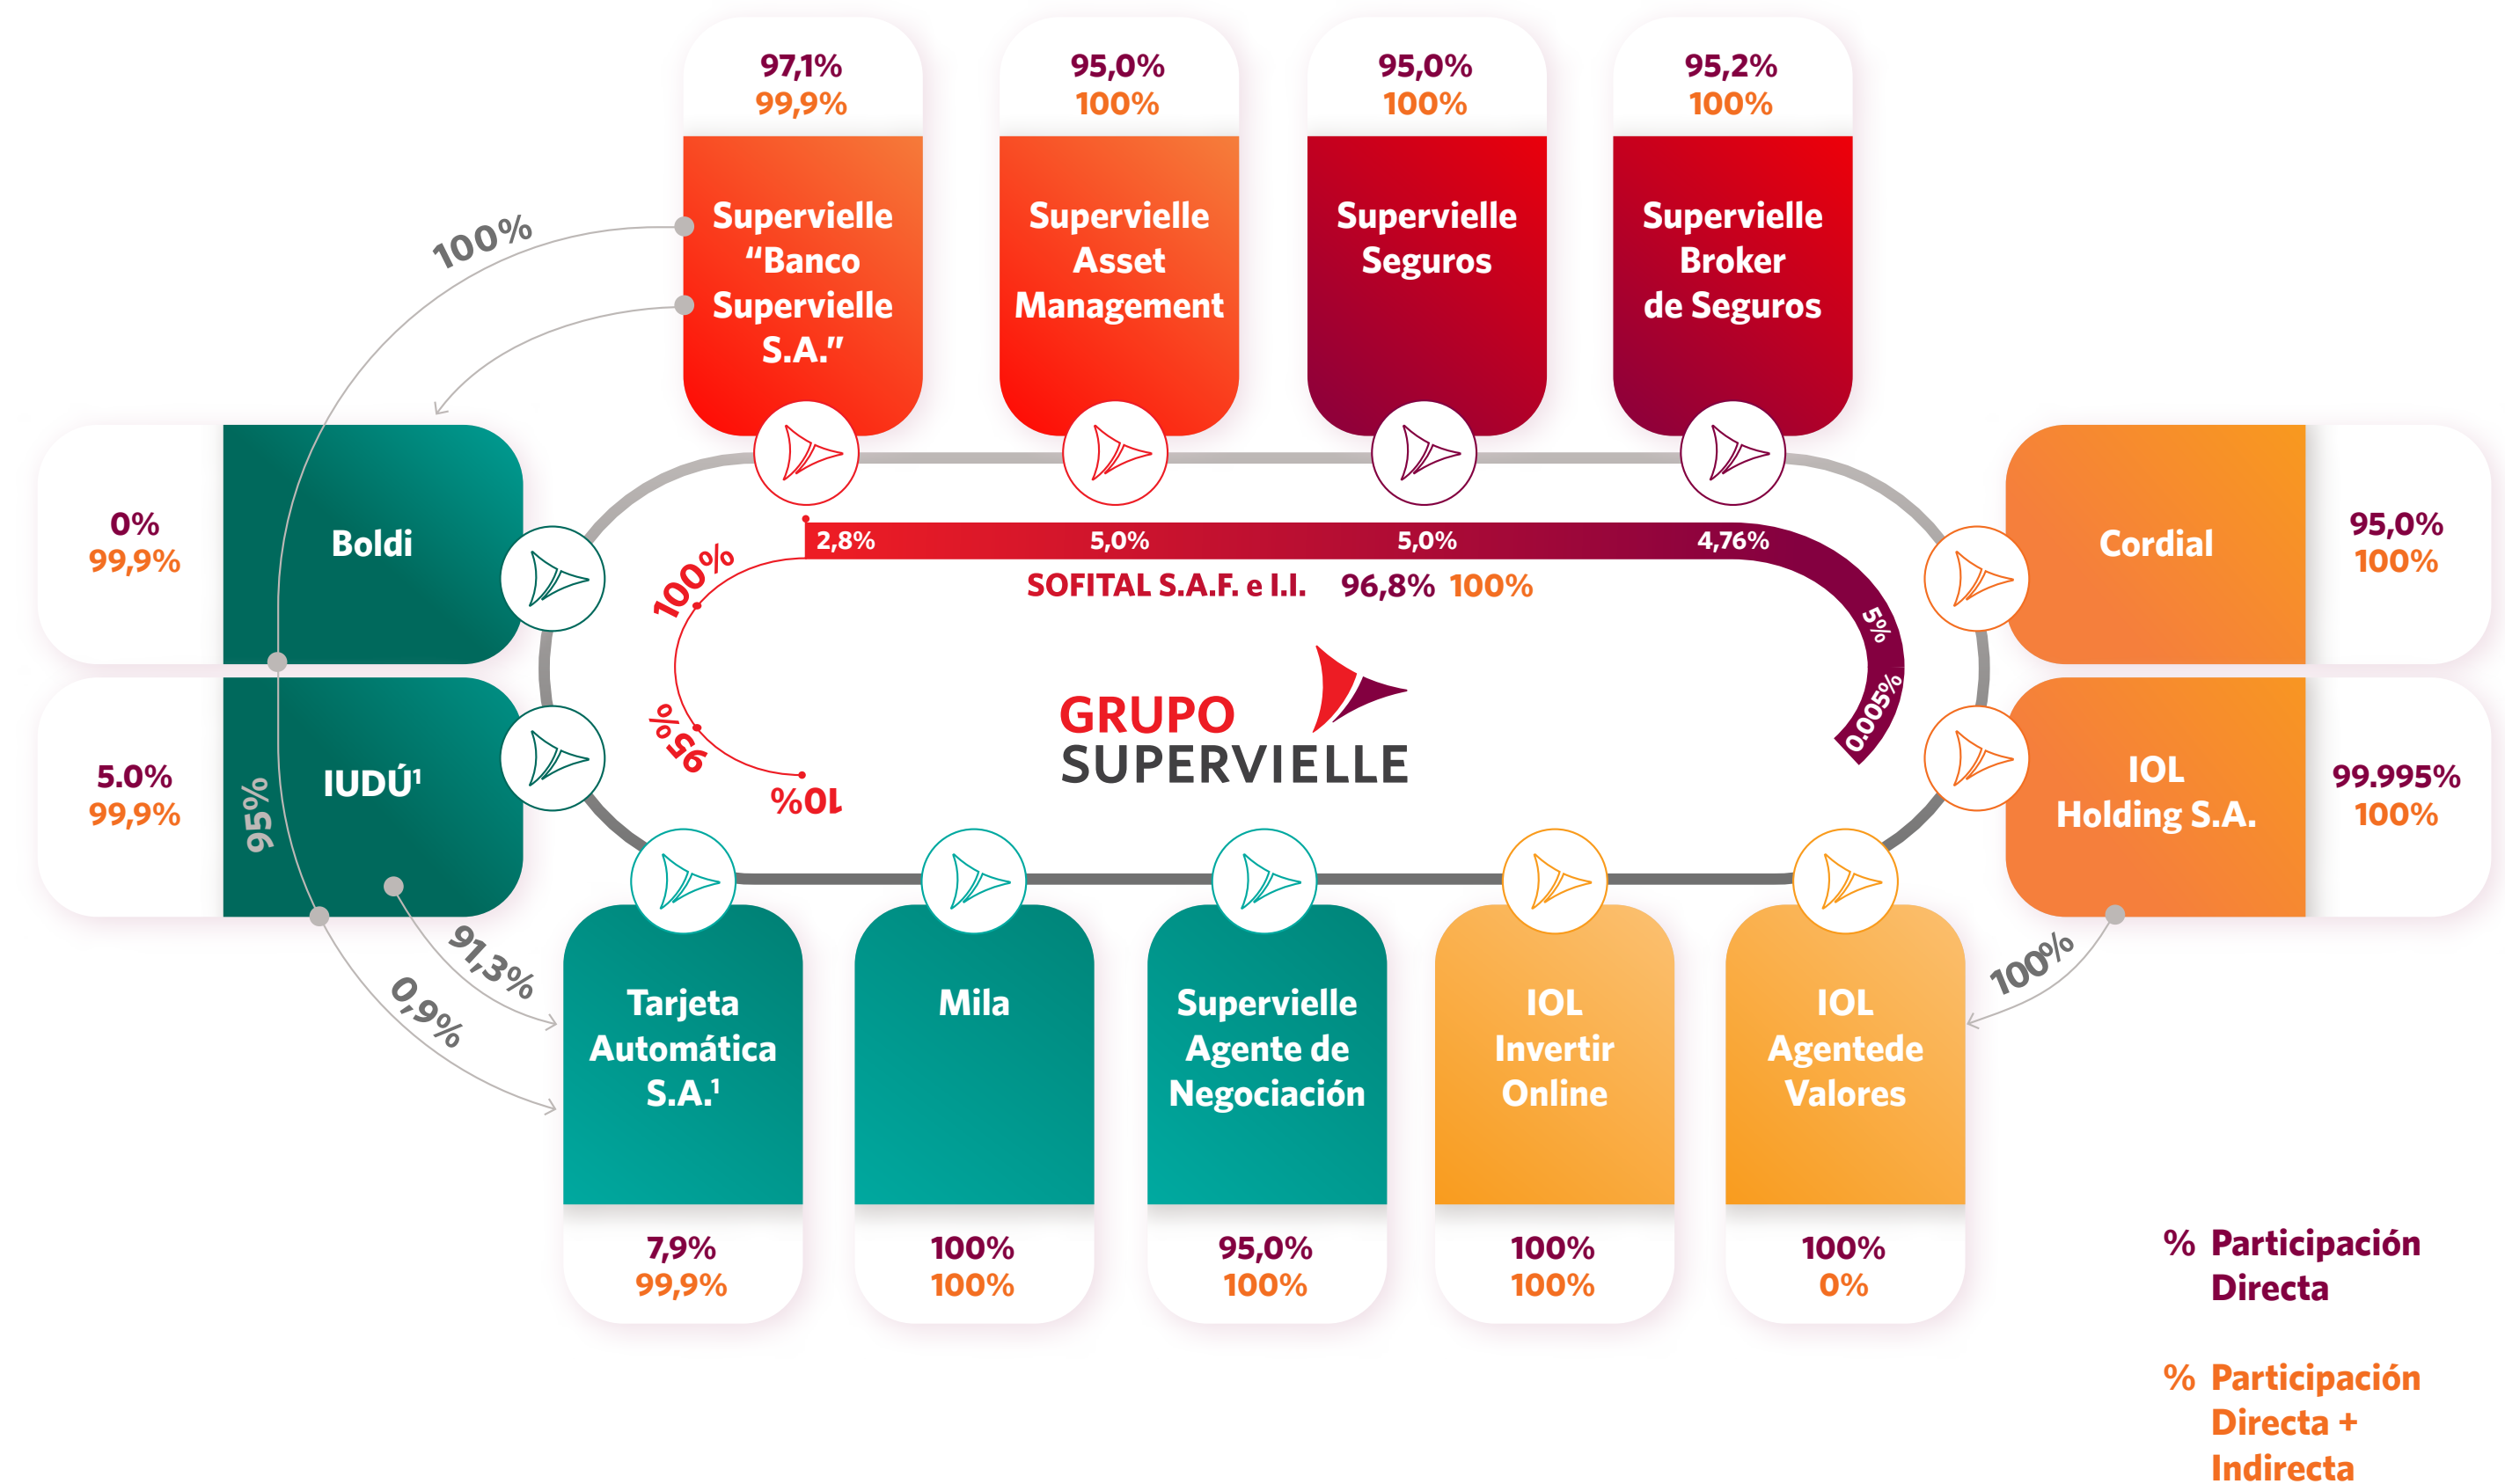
97,1%
99,9%
Supervielle "Banco Supervielle S.A."

95,0%
100%
Supervielle Asset Management

95,0%
100%
Supervielle Seguros

95,2%
100%
Supervielle Broker de Seguros

100%

0%
99,9%
Boldi

5.0%
99,9%
IUDÚ¹

95%

95,0%
100%
Cordial

99.995%
100%
IOL Holding S.A.

2,8%
5,0%
5,0%
4,76%
SOFITAL S.A.F. e I.I. 96,8% 100%

100%
95%
10%
5%
0.005%

GRUPO SUPERVIELLE

91,3%
0,9%
100%

Tarjeta Automática S.A.¹
7,9%
99,9%

Mila
100%
100%

Supervielle Agente de Negociación
95,0%
100%

IOL Invertir Online
100%
100%

IOL Agentede Valores
100%
0%

% Participación Directa

% Participación Directa + Indirecta